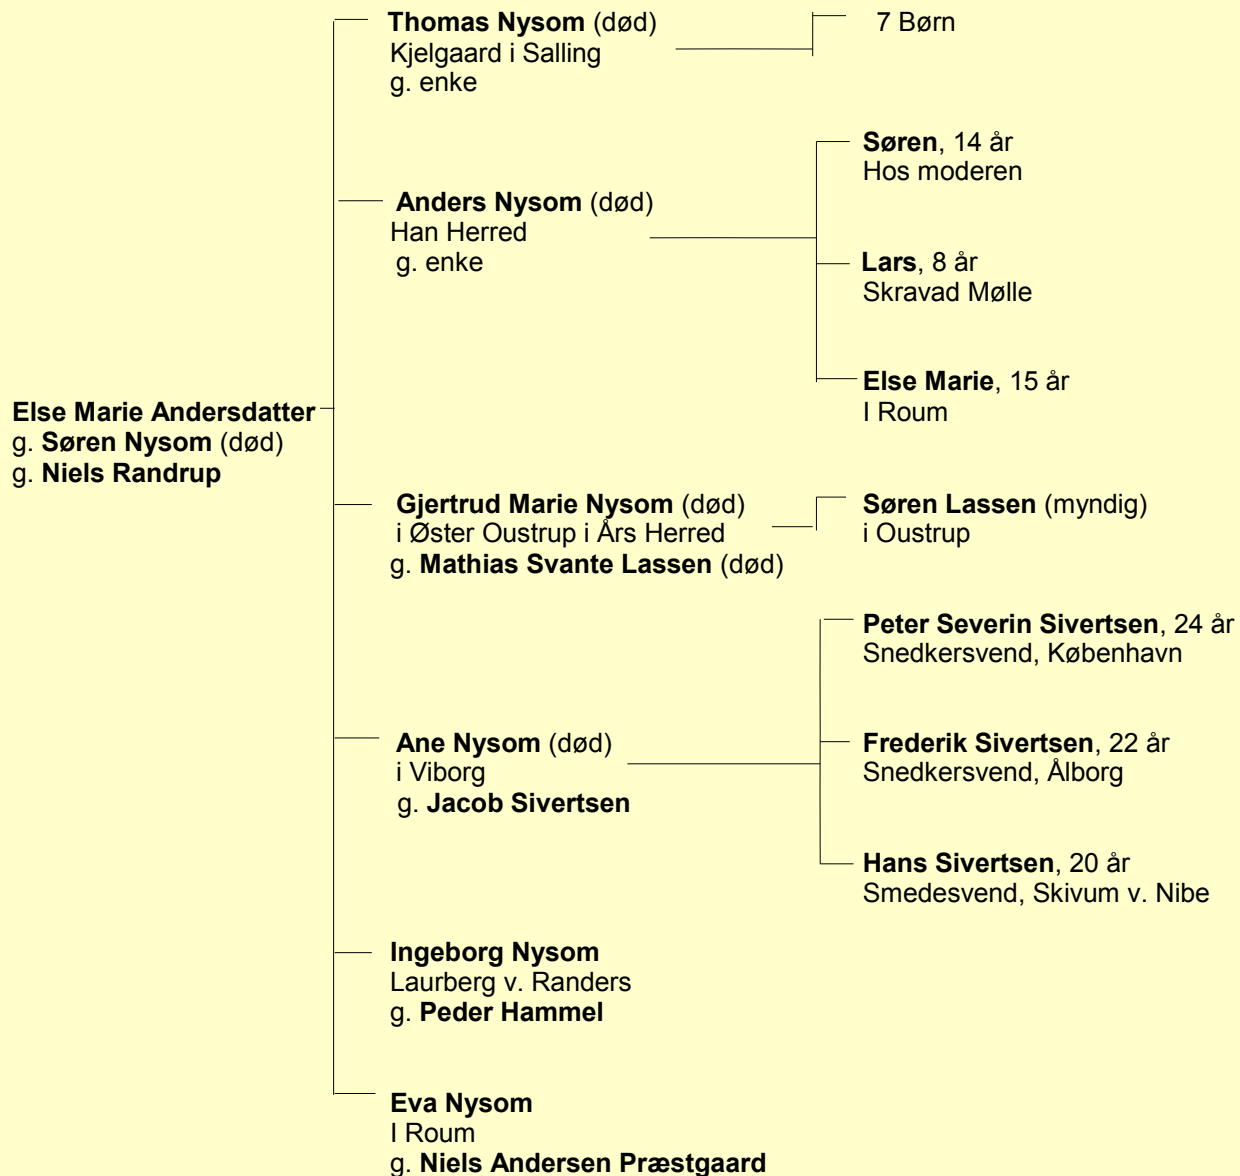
Else Marie Andersdatter
g. Søren Nysom (død)
g. Niels Randrup

Thomas Nysom (død)
Kjelgaard i Salling
g. enke

7 Børn

Anders Nysom (død)
Han Herred
g. enke

Søren, 14 år
Hos moderen

Lars, 8 år
Skravad Mølle

Else Marie, 15 år
I Roum

Gjertrud Marie Nysom (død)
i Øster Oustrup i Års Herred
g. Mathias Svante Lassen (død)

Søren Lassen (myndig)
i Oustrup

Ane Nysom (død)
i Viborg
g. Jacob Sivertsen

Peter Severin Sivertsen, 24 år
Snedkersvend, København

Frederik Sivertsen, 22 år
Snedkersvend, Ålborg

Hans Sivertsen, 20 år
Smedesvend, Skivum v. Nibe

Ingeborg Nysom
Laurberg v. Randers
g. Peder Hammel

Eva Nysom
I Roum
g. Niels Andersen Præstgaard